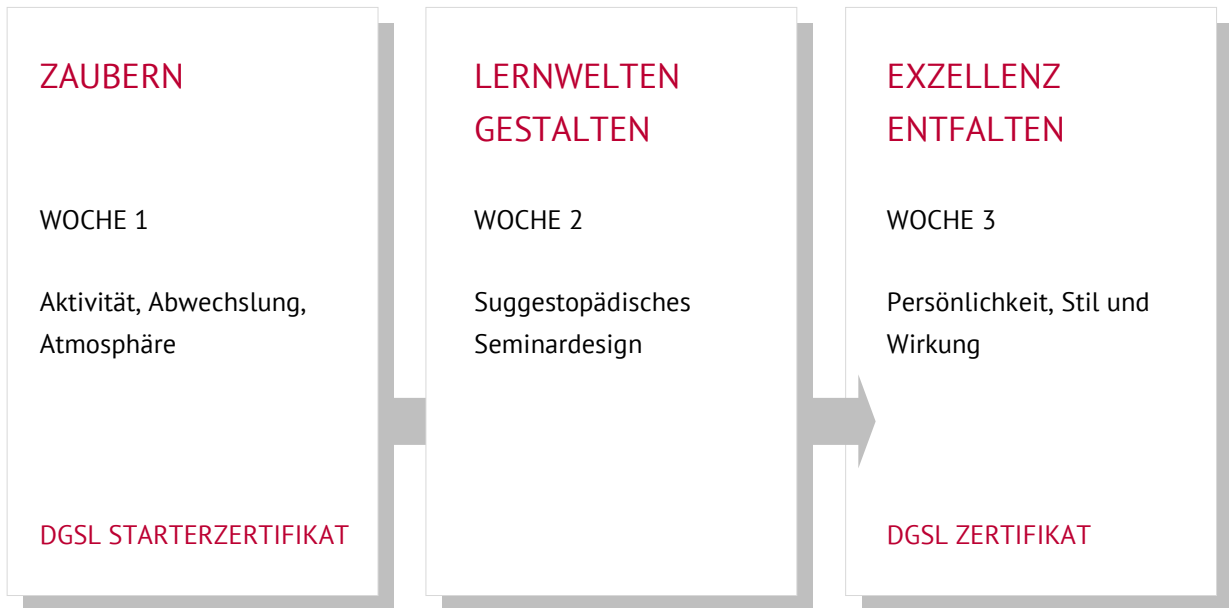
ZAUBERN

WOCHE 1

Aktivität, Abwechslung, Atmosphäre

DGSL STARTERZERTIFIKAT

LERNWELTEN GESTALTEN

WOCHE 2

Suggestopädisches Seminardesign

EXZELLENZ ENTFALTEN

WOCHE 3

Persönlichkeit, Stil und Wirkung

DGSL ZERTIFIKAT